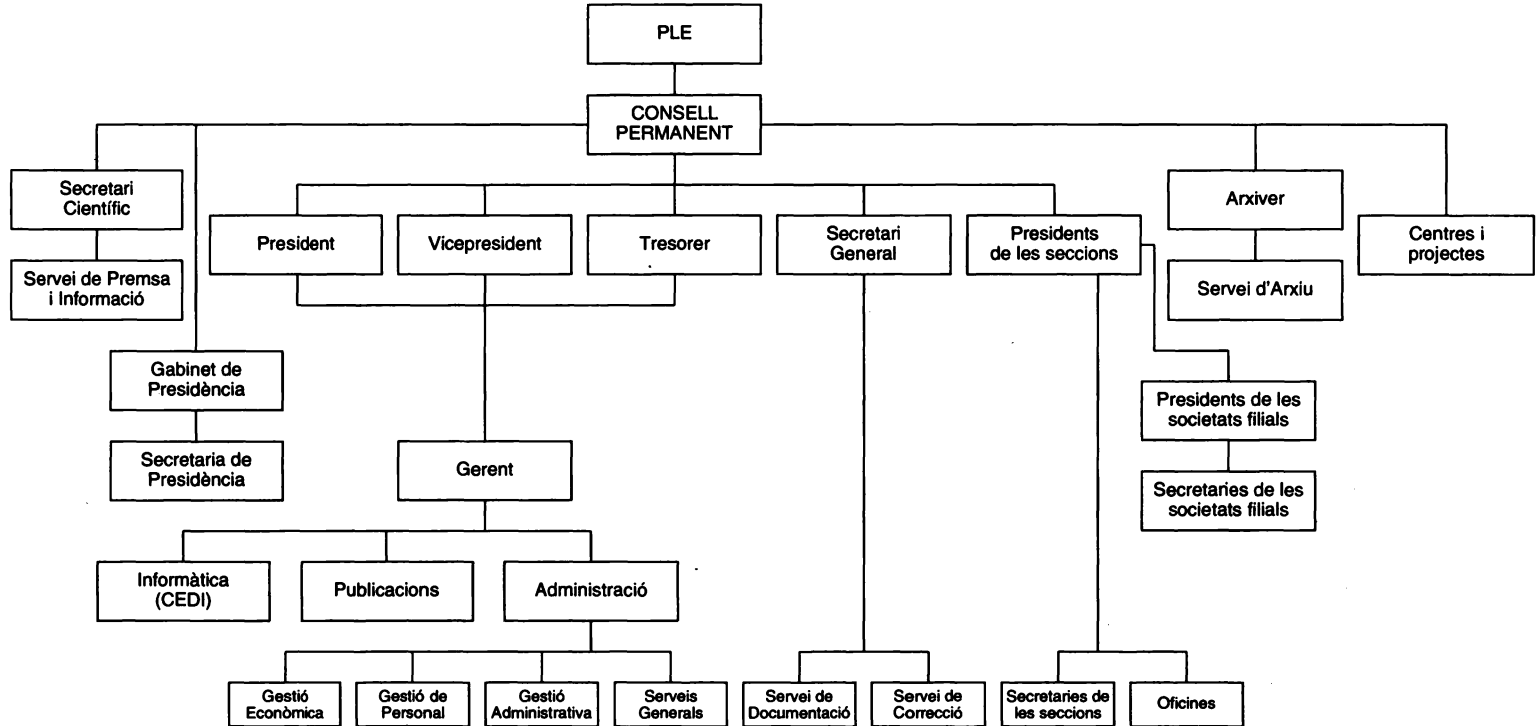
PLE

CONSELL PERMANENT

Secretari Científic

Servei de Premsa i Informació

Gabinet de Presidència

Secretaria de Presidència

President

Vicepresident

Tresorer

Secretari General

Presidents de les seccions

Arxiver

Servei d'Arxiu

Centres i projectes

Presidents de les societats filials

Secretaries de les societats filials

Gerent

Informàtica (CEDI)

Publicacions

Administració

Gestió Econòmica

Gestió de Personal

Gestió Administrativa

Serveis Generals

Servei de Documentació

Servei de Correcció

Secretaries de les seccions

Oficines